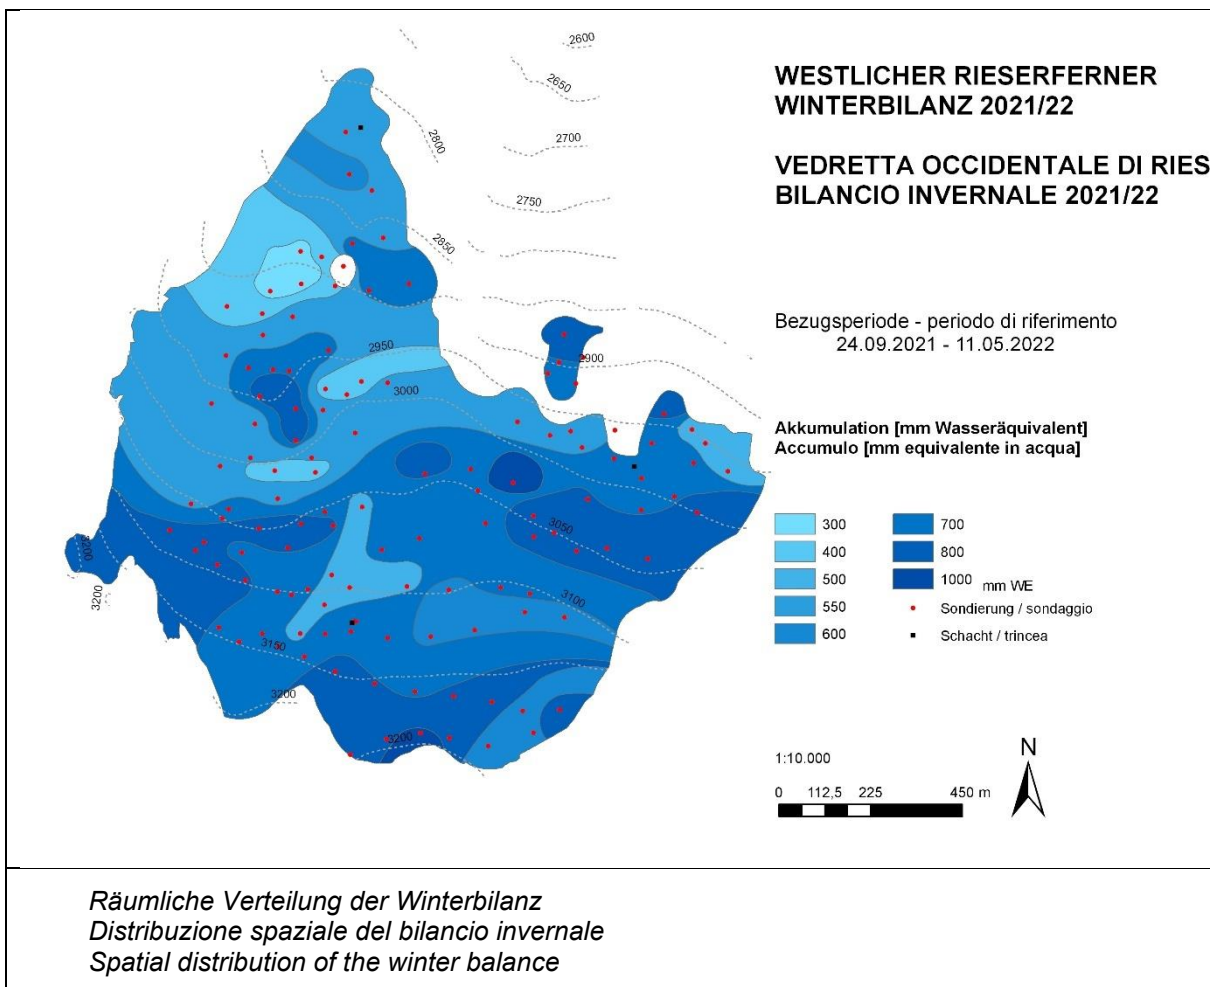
WESTLICHER RIESERFERNER
WINTERBILANZ 2021/22

VEDRETTA OCCIDENTALE DI RIES
BILANCIO INVERNALE 2021/22

2600
2650
2700
2800
2750
2850
2950
2900
3000
3050
3100
3150
3200
3200
3200
3200

Bezugsperiode - periodo di riferimento
24.09.2021 - 11.05.2022

Akkumulation [mm Wasseräquivalent]
Accumulo [mm equivalente in acqua]

300
400
500
550
600
700
800
1000 mm WE
Sondierung / sondaggio
Schacht / trincea

1:10.000

0 112,5 225 450 m

N

Räumliche Verteilung der Winterbilanz
Distribuzione spaziale del bilancio invernale
Spatial distribution of the winter balance